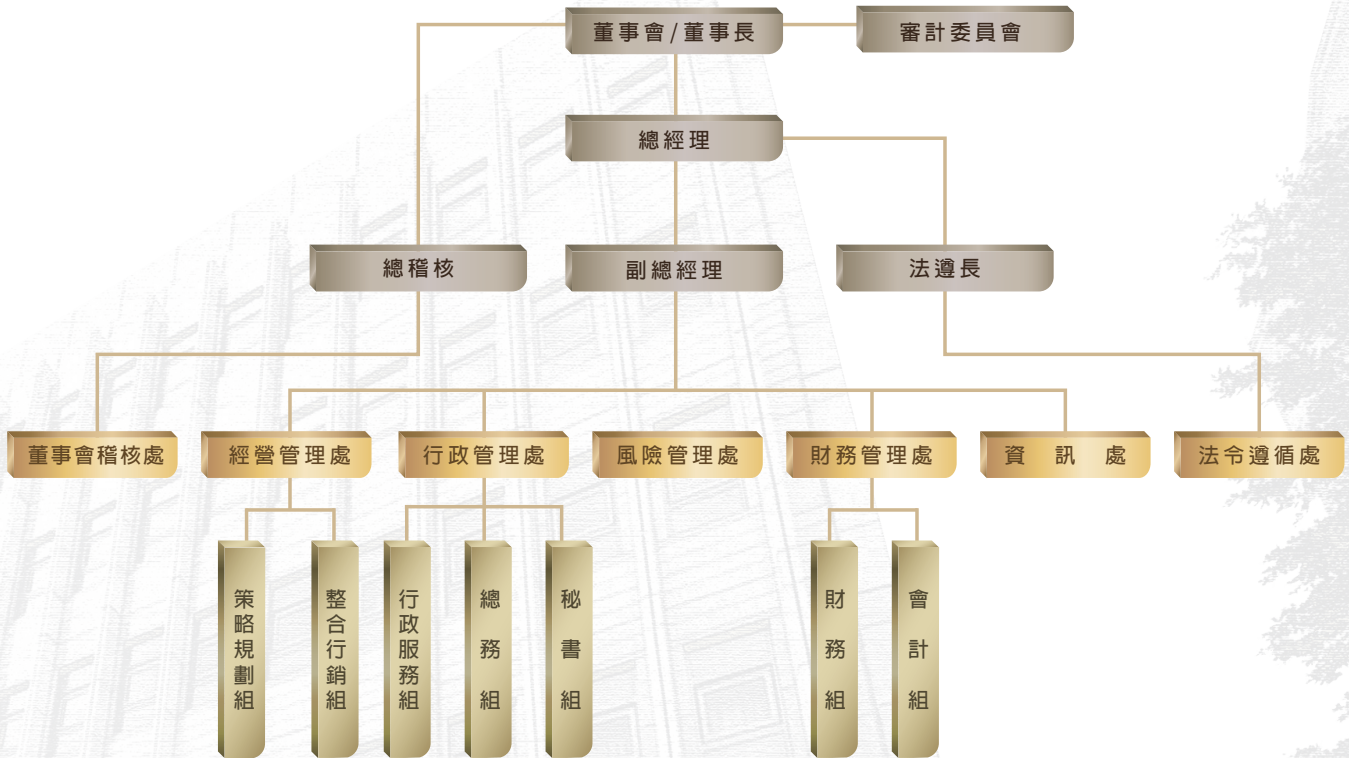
董事會 / 董事長

審計委員會

總經理

總稽核

副總經理

法遵長

董事會稽核處

經營管理處

行政管理處

風險管理處

財務管理處

資　訊　處

法令遵循處

策略規劃組

整合行銷組

行政服務組

總務組

秘書組

財務組

會計組